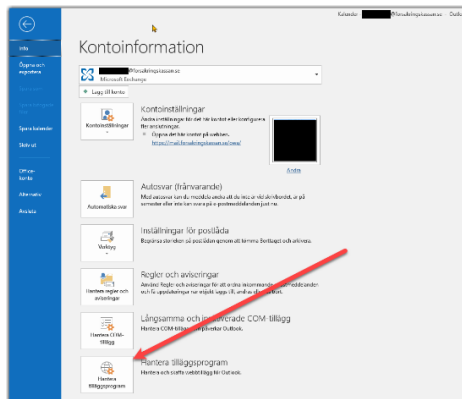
Inkorg - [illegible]@forsakringskassan.se - Outlo

Info
Öppna och exportera
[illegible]
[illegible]
Spara kalender
Skriv ut
Office-konto
Alternativ
Avsluta

Kontoinformation

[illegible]@forsakringskassan.se
Microsoft Exchange

+ Lägg till konto

Kontoinställningar
Kontoinställningar
Ändra inställningar för det här kontot eller konfigurera fler anslutningar.
Öppna det här kontot på webben.
https://mail.forsakringskassan.se/owa/

Ändra

Automatiska svar
Autosvar (frånvarande)
Med autosvar kan du meddela andra att du inte är på kontoret, är på semester eller inte kan svara på e-postmeddelanden just nu.

Verktyg
Inställningar för postlåda
Begränsa storleken på postlådan genom att tömma Borttaget och arkivera.

Hantera regler och aviseringar
Regler och aviseringar
Använd regler och aviseringar för att ordna inkommande e-postmeddelanden och få uppdateringar när objekt läggs till, ändras eller tas bort.

Hantera COM-tillägg
Långsamma och inaktiverade COM-tillägg
Hantera COM-tillägg som påverkar Outlook.

Hantera tilläggsprogram
Hantera tilläggsprogram
Hantera och skaffa webbtillägg för Outlook.